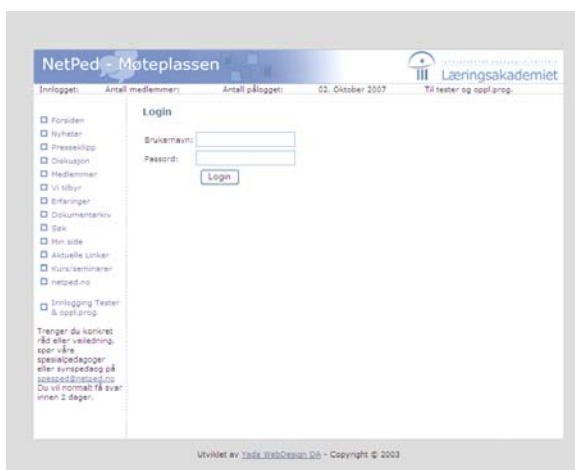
NetPed - Møteplassen

Læringsakademiet

Innlogget: Antall medlemmer: Antall pålogget: 02. Oktober 2007 Til tester og oppl.prog.

Forsiden
Nyheter
Presseklipp
Diskusjon
Medlemmer
Vi tilbyr
Erfaringer
Dokumentarkiv
Søk
Min side
Aktuelle Linker
Kurs/seminarer
netped.no

Innlogging Tester & oppl.prog.

Trenger du konkret råd eller veiledning, spør våre spesialpedagoger eller synspedagog på spesped@netped.no Du vil normalt få svar innen 2 dager.

Login

Brukernavn:

Passord:

Login

Utviklet av Yade WebDesign DA - Copyright © 2003